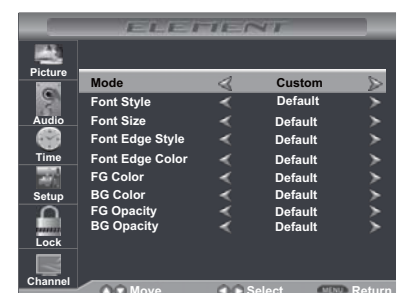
ELEMENT

Picture
Audio
Time
Setup
Lock
Channel

| | |
|---|---|
| Mode | Custom |
| Font Style | Default |
| Font Size | Default |
| Font Edge Style | Default |
| Font Edge Color | Default |
| FG Color | Default |
| BG Color | Default |
| FG Opacity | Default |
| BG Opacity | Default |

Move Select MENU Return